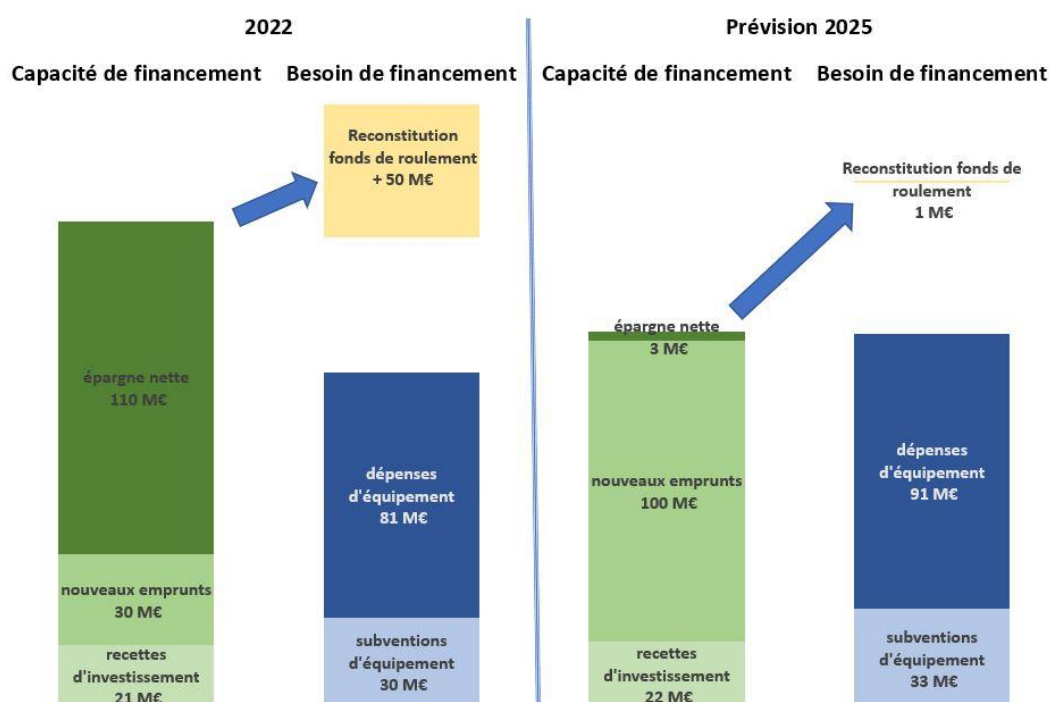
2022

Capacité de financement

épargne nette
110 M€

nouveaux emprunts
30 M€

recettes d'investissement
21 M€

Besoin de financement

Reconstitution fonds de roulement
+ 50 M€

dépenses d'équipement
81 M€

subventions d'équipement
30 M€

Prévision 2025

Capacité de financement

épargne nette
3 M€

nouveaux emprunts
100 M€

recettes d'investissement
22 M€

Besoin de financement

Reconstitution fonds de roulement
1 M€

dépenses d'équipement
91 M€

subventions d'équipement
33 M€